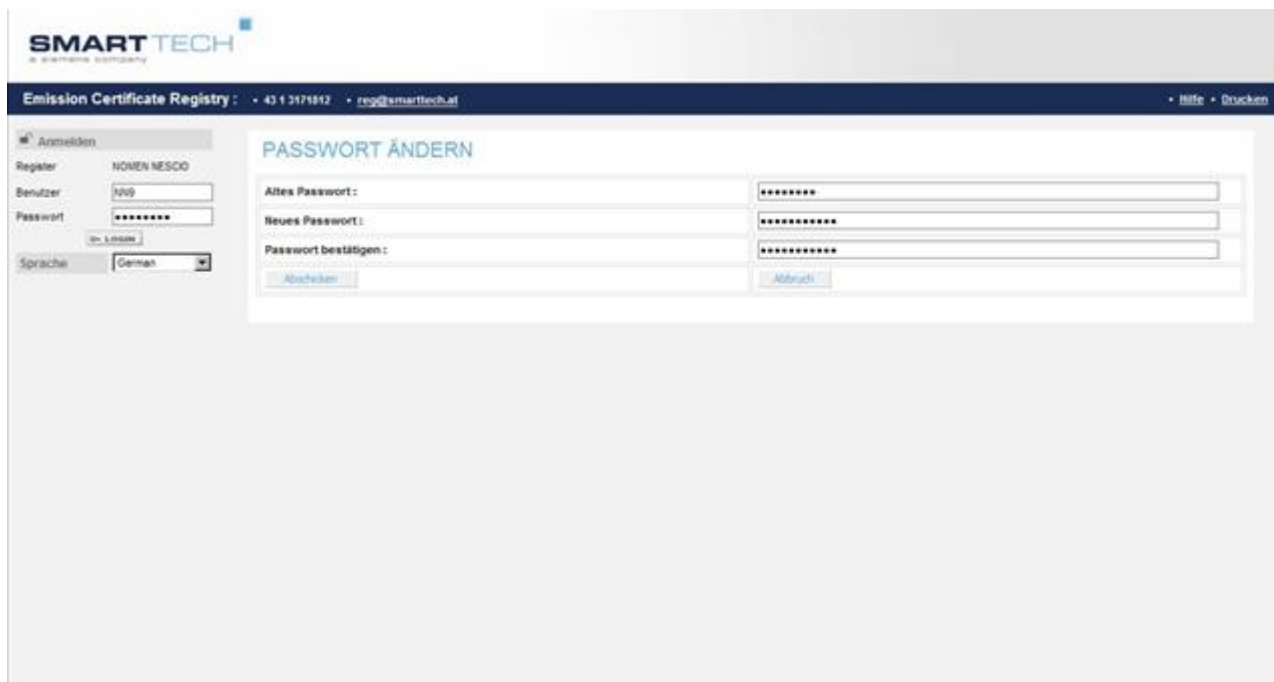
SMARTTECH
a siemens company

Emission Certificate Registry : • 43 1 3171812 • reg@smarttech.at

• Hilfe • Drucken

Anmelden

Register NOMEN NESCIO

Benutzer NN9

Passwort •••••••••

LOGIN

Sprache German

PASSWORT ÄNDERN

| Altes Passwort : | ••••••••• |
|---|---|
| Neues Passwort : | •••••••••••• |
| Passwort bestätigen : | •••••••••••• |
| Abschicken | Abbruch |